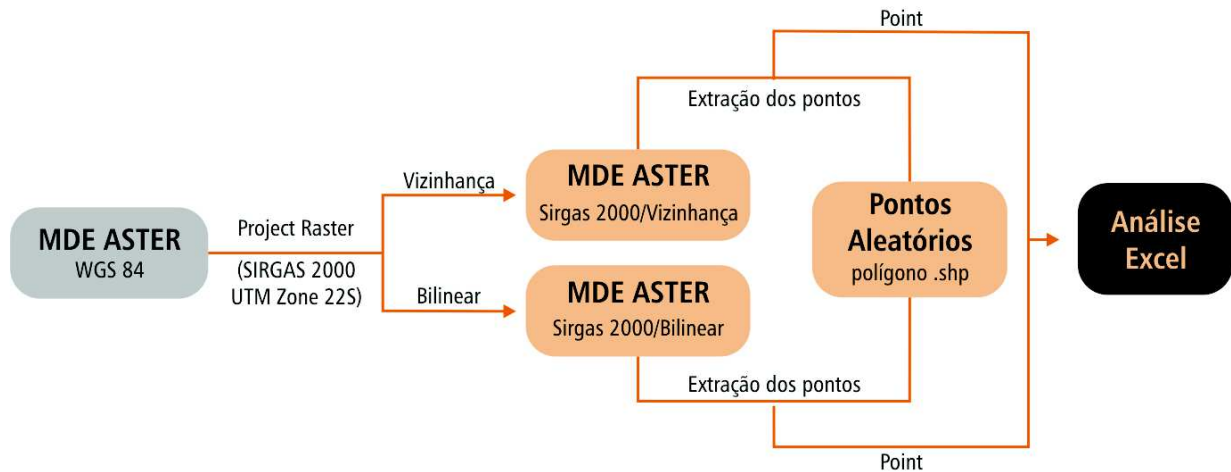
Point

Extração dos pontos

MDE ASTER
WGS 84

Project Raster

(SIRGAS 2000
UTM Zone 22S)

Vizinhança

Bilinear

MDE ASTER
Sirgas 2000/Vizinhança

MDE ASTER
Sirgas 2000/Bilinear

Pontos
Aleatórios
polígono .shp

Análise
Excel

Extração dos pontos

Point